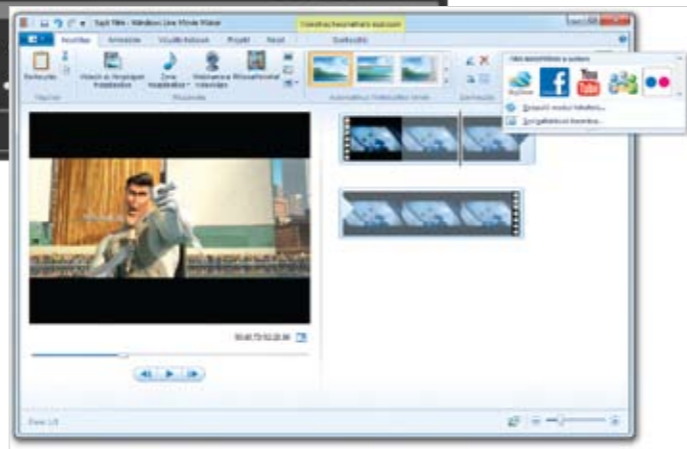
Saját film - Windows Live Movie Maker
Videoszerkesztési eszközök
Kezdőlap
Animációk
Vizuális effektusok
Projekt
Nézet
Szerkesztés
Beillesztés
Vágólap
Videók és fényképek hozzáadása
Zene hozzáadása
Webkamerás videó
Hangalámondás rögzítése
Hozzáadás
Automatikus filmkészítési témák
Szerkesztés
Film közzététele a weben
SkyDrive
You Tube
Beépülő modul hozzáadása...
Szolgáltatások kezelése...
00:45.73/02:28.96
Elem 1/8